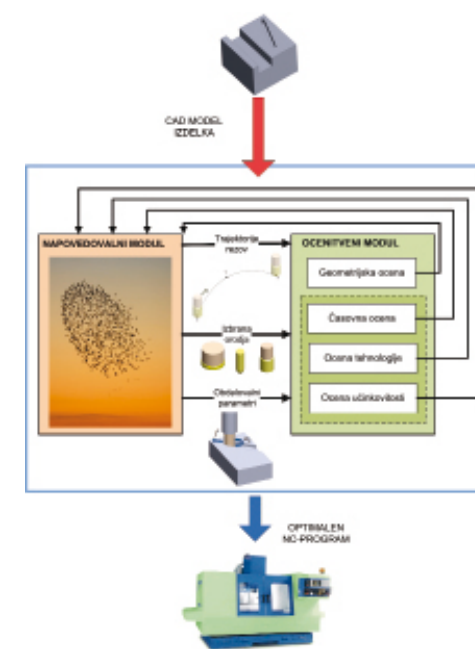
CAD MODEL
IZDELKA

NAPOVEDOVALNI MODUL

Trajektorije rezov

Izbrana orodja

Obdelovalni parametri

OCENITVENI MODUL

Geometrijska ocena

Časovna ocena

Ocena tehnologije

Ocena učinkovitosti

OPTIMALEN
NC-PROGRAM